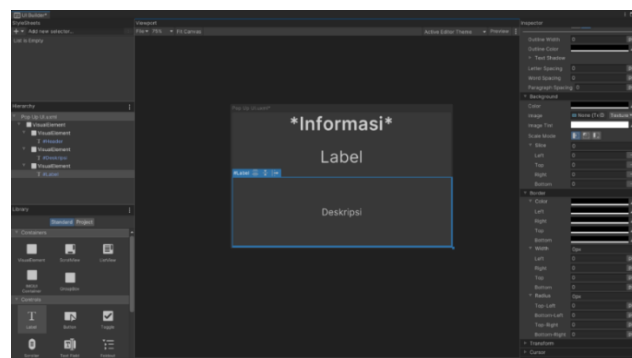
UI Builder*

StyleSheets
+ ▾ Add new selector...
List is Empty

Hierarchy
Pop Up UI.uxml*
VisualElement
VisualElement
#Header
VisualElement
#Deskripsi
VisualElement
#Label

Library
Standard Project
Containers
VisualElement
ScrollView
ListView
Select Container
GroupBox
Controls
Label
Button
Toggle
Scroller
Text Field
Foldout

Viewport
File ▾ 75% ▾ Fit Canvas
Active Editor Theme ▾ Preview
Pop Up UI.uxml*
*Informasi*
Label
#Label
Deskripsi

Inspector
Outline Width 0
Outline Color
Text Shadow
Letter Spacing 0
Word Spacing 0
Paragraph Spacing 0
Background
Color
Image None (Texture)
Image Tint
Scale Mode
Slice
Left 0
Top 0
Right 0
Bottom 0
Border
Color
Left
Right
Top
Bottom
Width 0px
Left 0
Right 0
Top 0
Bottom 0
Radius 0px
Top-Left 0
Bottom-Left 0
Top-Right 0
Bottom-Right 0
Transform
Cursor